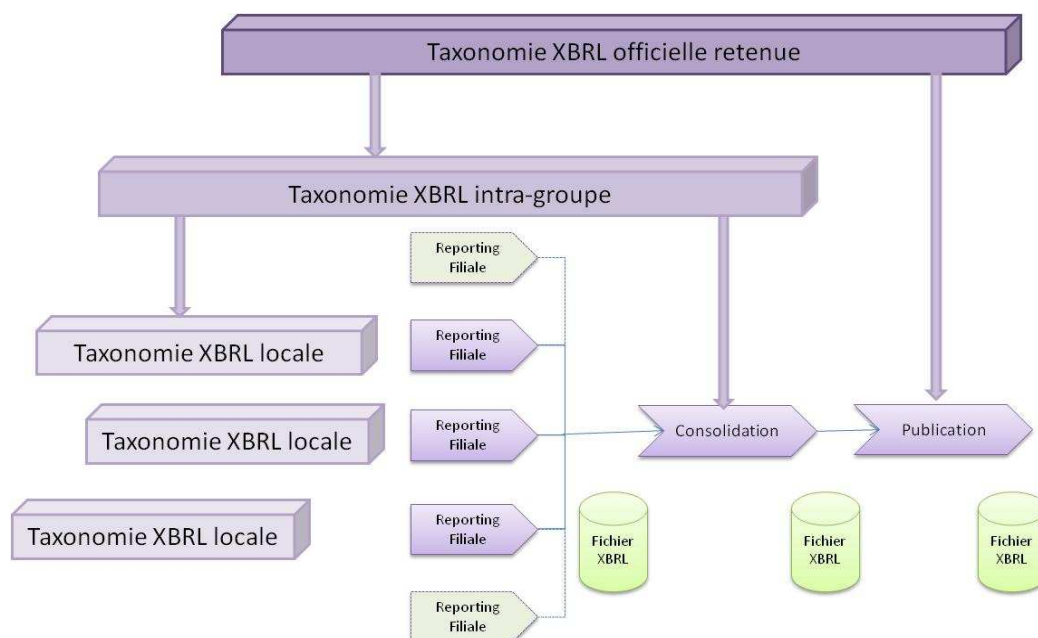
Taxonomie XBRL officielle retenue

Taxonomie XBRL intra-groupe

Reporting Filiale

Taxonomie XBRL locale

Reporting Filiale

Taxonomie XBRL locale

Reporting Filiale

Consolidation

Publication

Taxonomie XBRL locale

Reporting Filiale

Fichier XBRL

Fichier XBRL

Fichier XBRL

Reporting Filiale